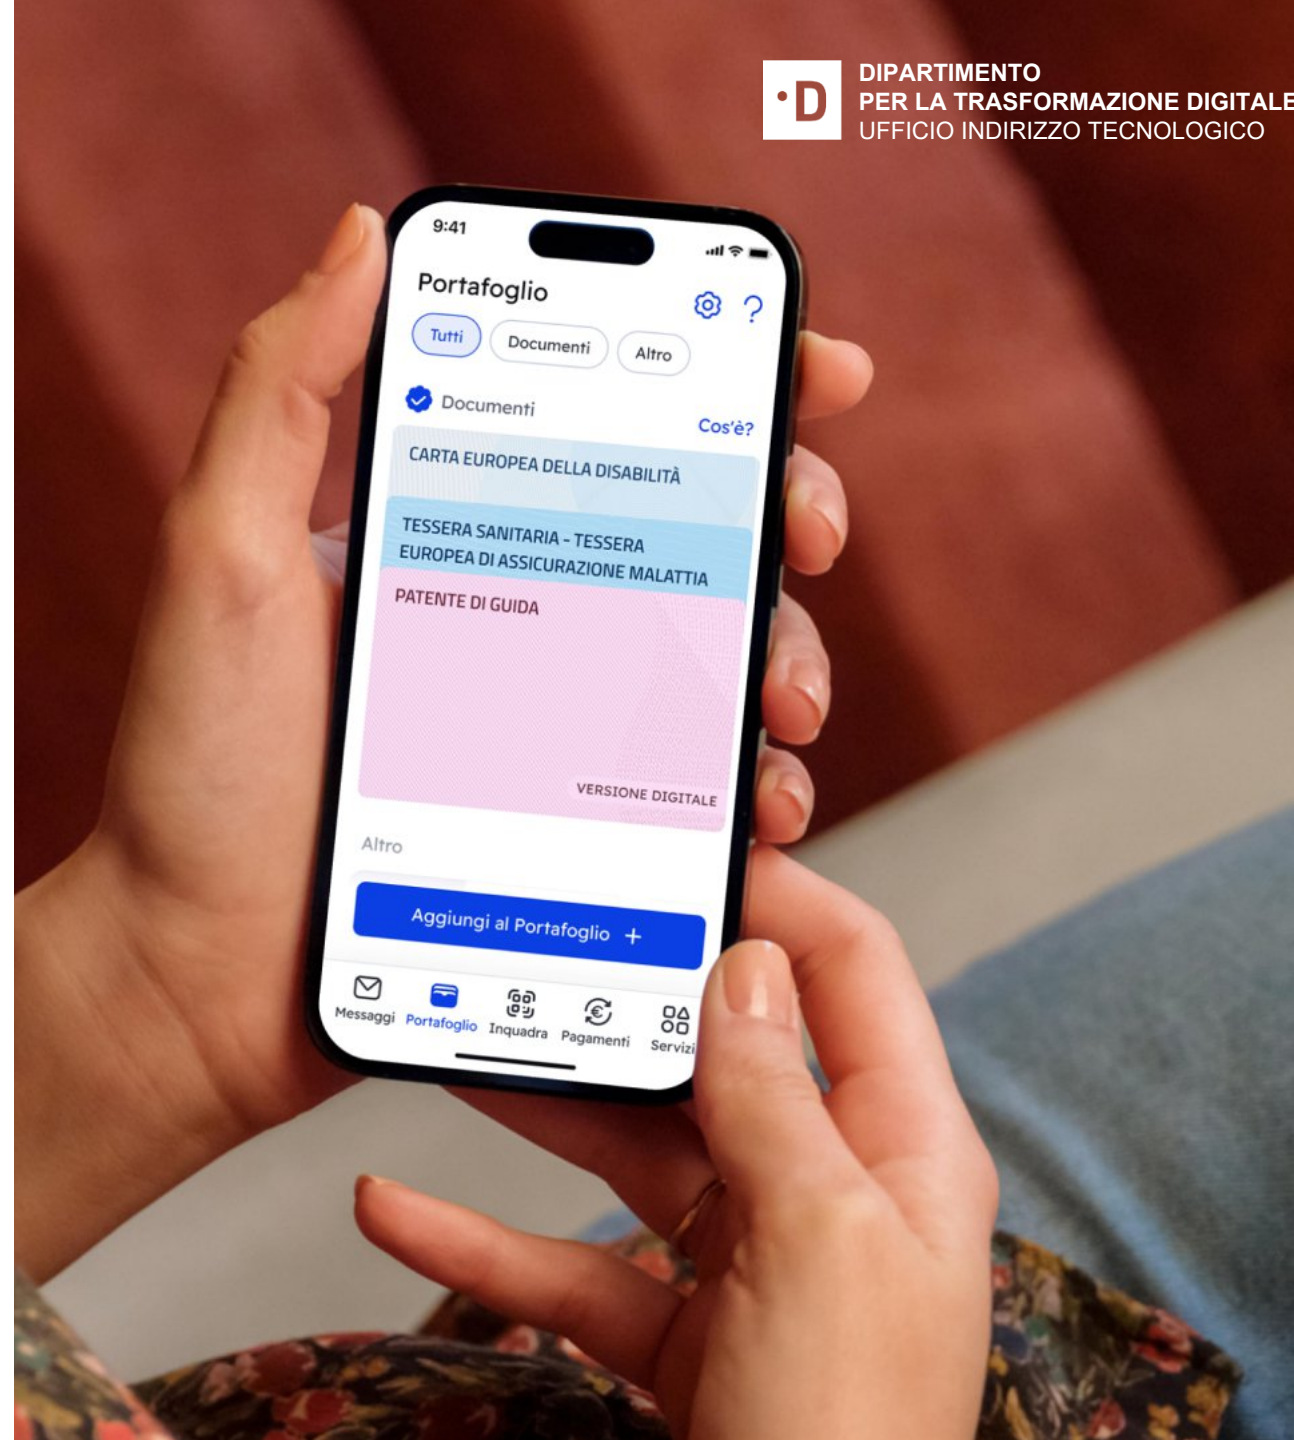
·D
DIPARTIMENTO
PER LA TRASFORMAZIONE DIGITALE
UFFICIO INDIRIZZO TECNOLOGICO

9:41

Portafoglio

Tutti
Documenti
Altro

Documenti
Cos'è?

CARTA EUROPEA DELLA DISABILITÀ

TESSERA SANITARIA - TESSERA EUROPEA DI ASSICURAZIONE MALATTIA

PATENTE DI GUIDA

VERSIONE DIGITALE

Altro

Aggiungi al Portafoglio +

Messaggi
Portafoglio
Inquadra
Pagamenti
Servizi